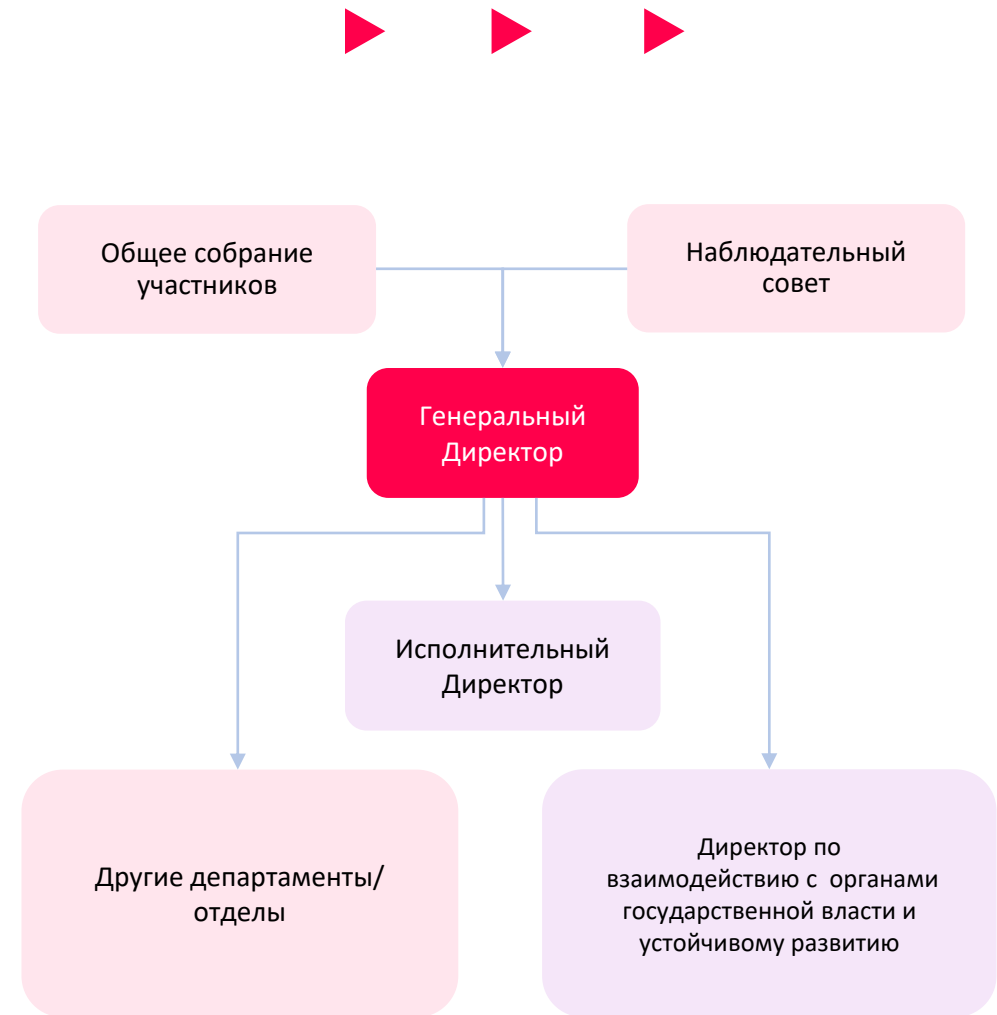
Общее собрание участников

Наблюдательный совет

Генеральный Директор

Исполнительный Директор

Другие департаменты/ отделы

Директор по взаимодействию с органами государственной власти и устойчивому развитию